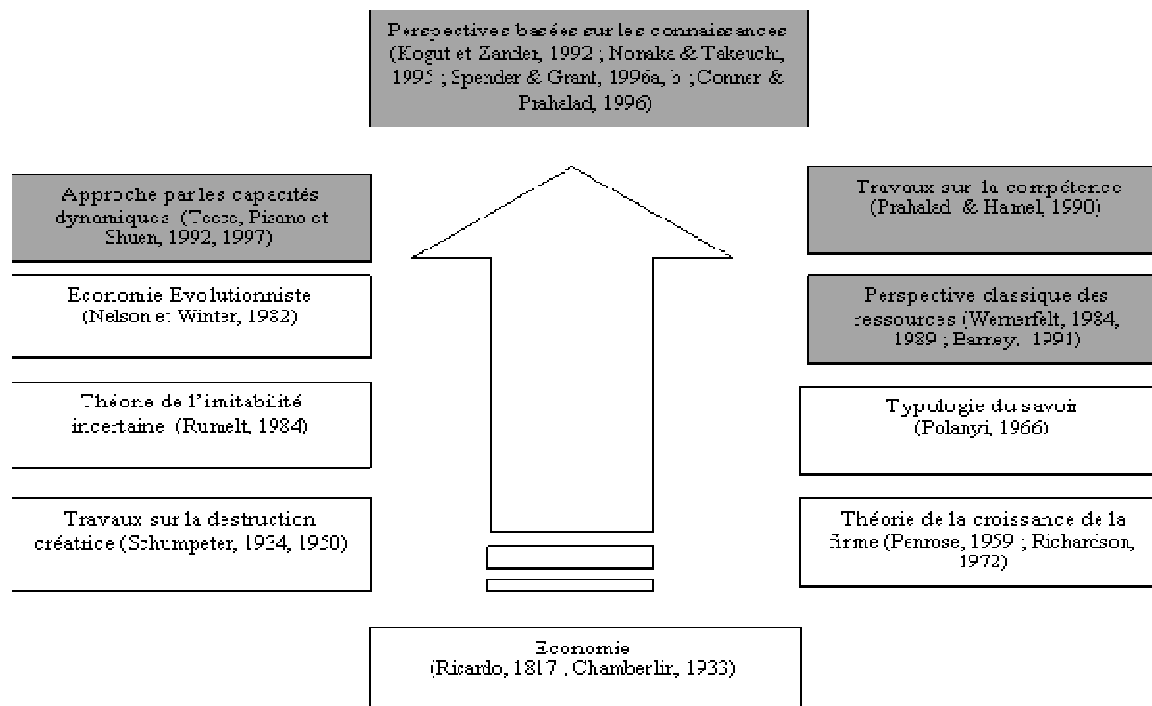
Perspectives basées sur les connaissances (Kogut et Zander, 1992 ; Nonaka & Takeuchi, 1995 ; Spender & Grant, 1996a, b ; Conner & Prahalad, 1996)

Approche par les capacités dynamiques (Teece, Pisano et Shuen, 1992, 1997)

Economie Evolutionniste (Nelson et Winter, 1982)

Théorie de l'imitabilité incertaine (Rumelt, 1984)

Travaux sur la destruction créatrice (Schumpeter, 1934, 1950)

Travaux sur la compétence (Prahalad & Hamel, 1990)

Perspective classique des ressources (Wernerfelt, 1984, 1989 ; Barney, 1991)

Typologie du savoir (Polanyi, 1966)

Théorie de la croissance de la firme (Penrose, 1959 ; Richardson, 1972)

Economie (Ricardo, 1817 , Chamberlin, 1933)